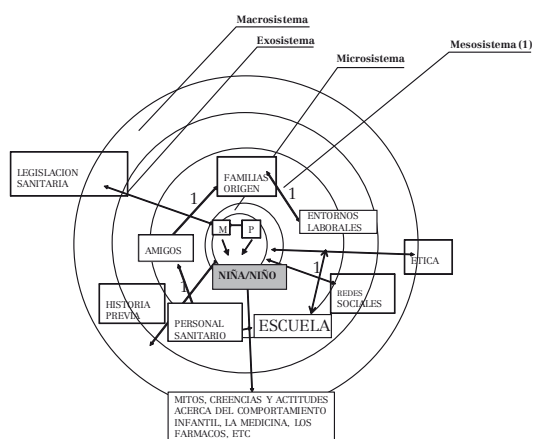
Macrosistema

Exosistema

Microsistema

Mesosistema (1)

LEGISLACION SANITARIA

FAMILIAS ORIGEN

1

1

M

P

ENTORNOS LABORALES

AMIGOS

ETICA

NIÑA/NIÑO

1

1

REDES SOCIALES

HISTORIA PREVIA

PERSONAL SANITARIO

ESCUELA

MITOS, CREENCIAS Y ACTITUDES ACERCA DEL COMPORTAMIENTO INFANTIL, LA MEDICINA, LOS FARMACOS, ETC